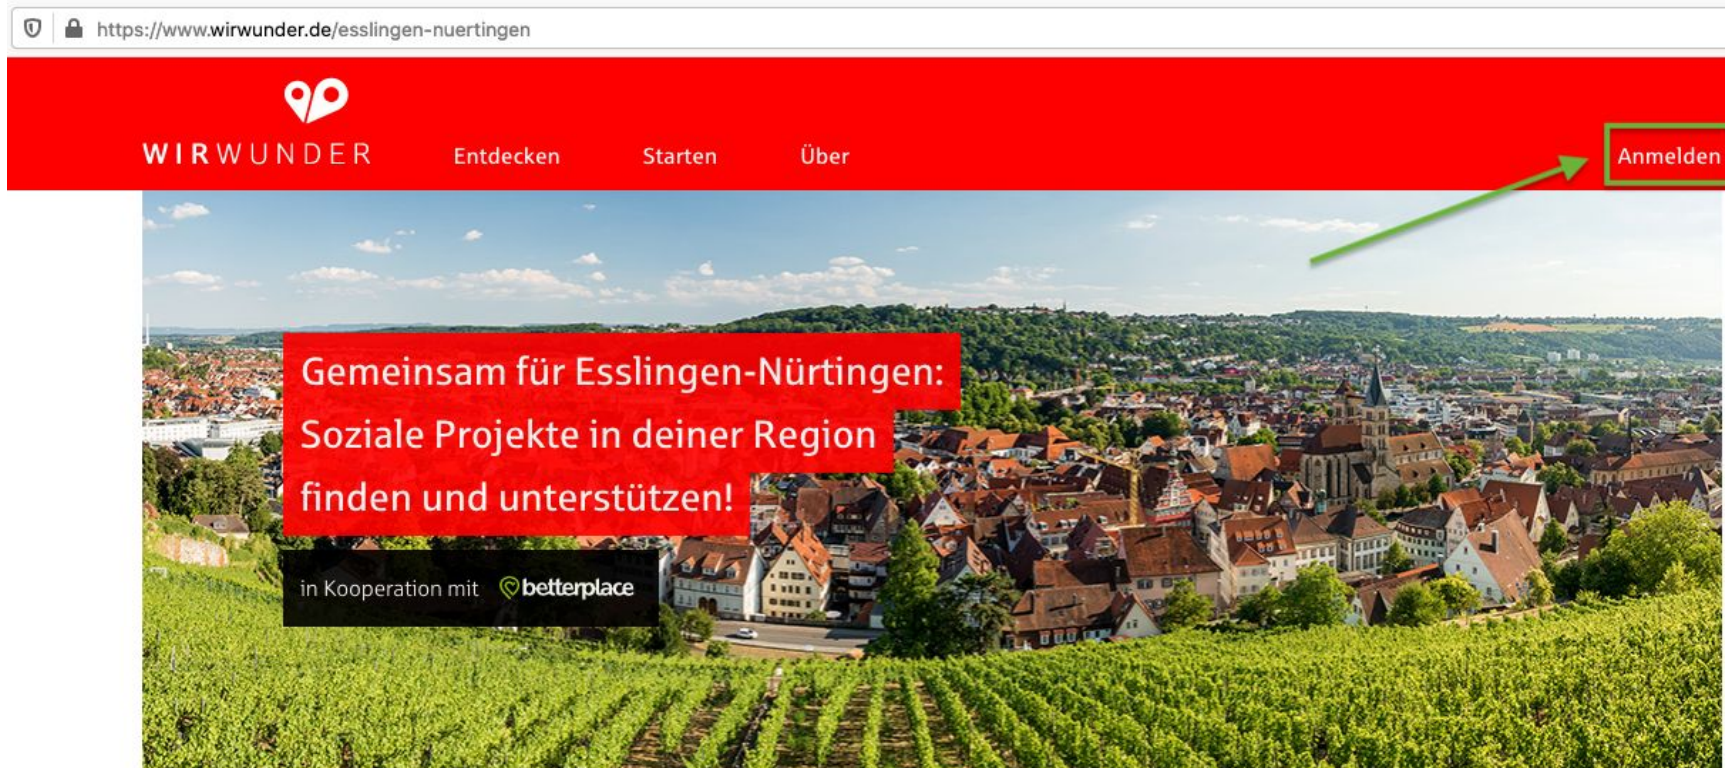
https://www.wirwunder.de/esslingen-nuertingen

WIRWUNDER

Entdecken

Starten

Über

Anmelden

Gemeinsam für Esslingen-Nürtingen: Soziale Projekte in deiner Region finden und unterstützen!

in Kooperation mit betterplace